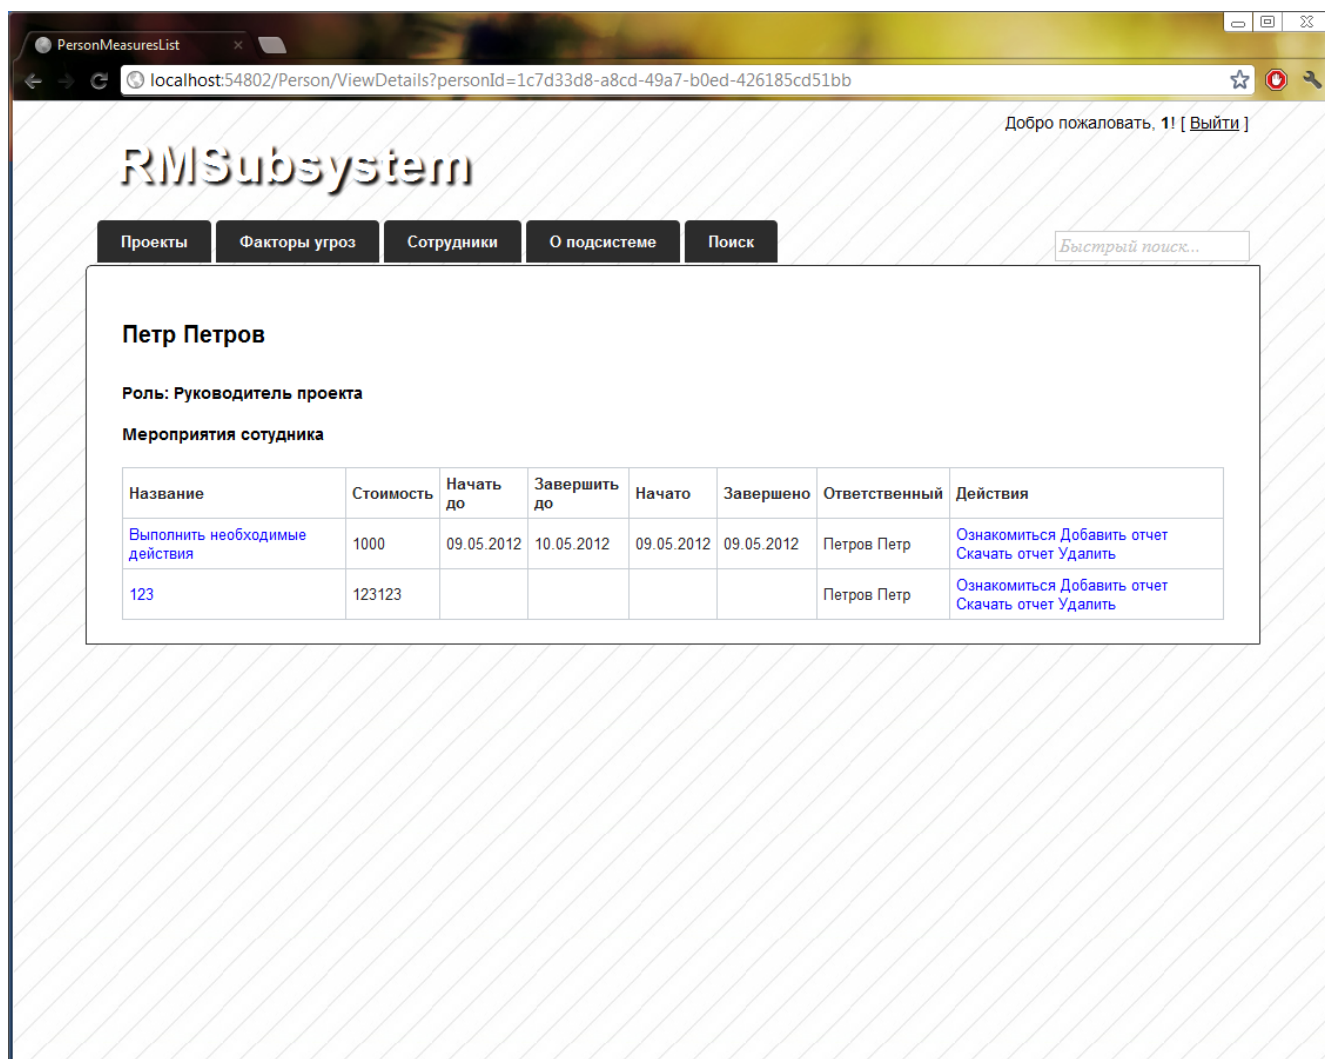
PersonMeasuresList ×

localhost:54802/Person/ViewDetails?personId=1c7d33d8-a8cd-49a7-b0ed-426185cd51bb

Добро пожаловать, 1! [ Выйти ]

RMSubsystem

Проекты | Факторы угроз | Сотрудники | О подсистеме | Поиск

Быстрый поиск...

Петр Петров

Роль: Руководитель проекта

Мероприятия сотудника

| Название | Стоимость | Начать до | Завершить до | Начато | Завершено | Ответственный | Действия |
|---|---|---|---|---|---|---|---|
| Выполнить необходимые действия | 1000 | 09.05.2012 | 10.05.2012 | 09.05.2012 | 09.05.2012 | Петров Петр | Ознакомиться Добавить отчет Скачать отчет Удалить |
| 123 | 123123 | | | | | Петров Петр | Ознакомиться Добавить отчет Скачать отчет Удалить |